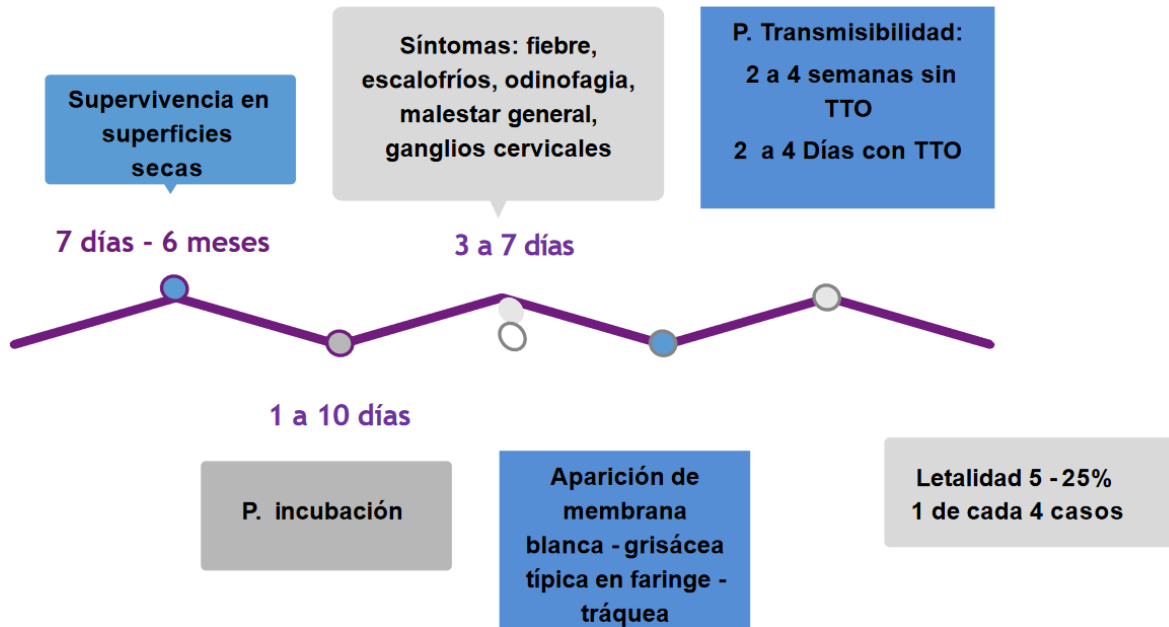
Supervivencia en superficies secas

7 días - 6 meses

Síntomas: fiebre, escalofríos, odinofagia, malestar general, ganglios cervicales

3 a 7 días

P. Transmisibilidad:
2 a 4 semanas sin TTO
2 a 4 Días con TTO

1 a 10 días

P. incubación

Aparición de membrana blanca - grisácea típica en faringe - tráquea

Letalidad 5 - 25%
1 de cada 4 casos